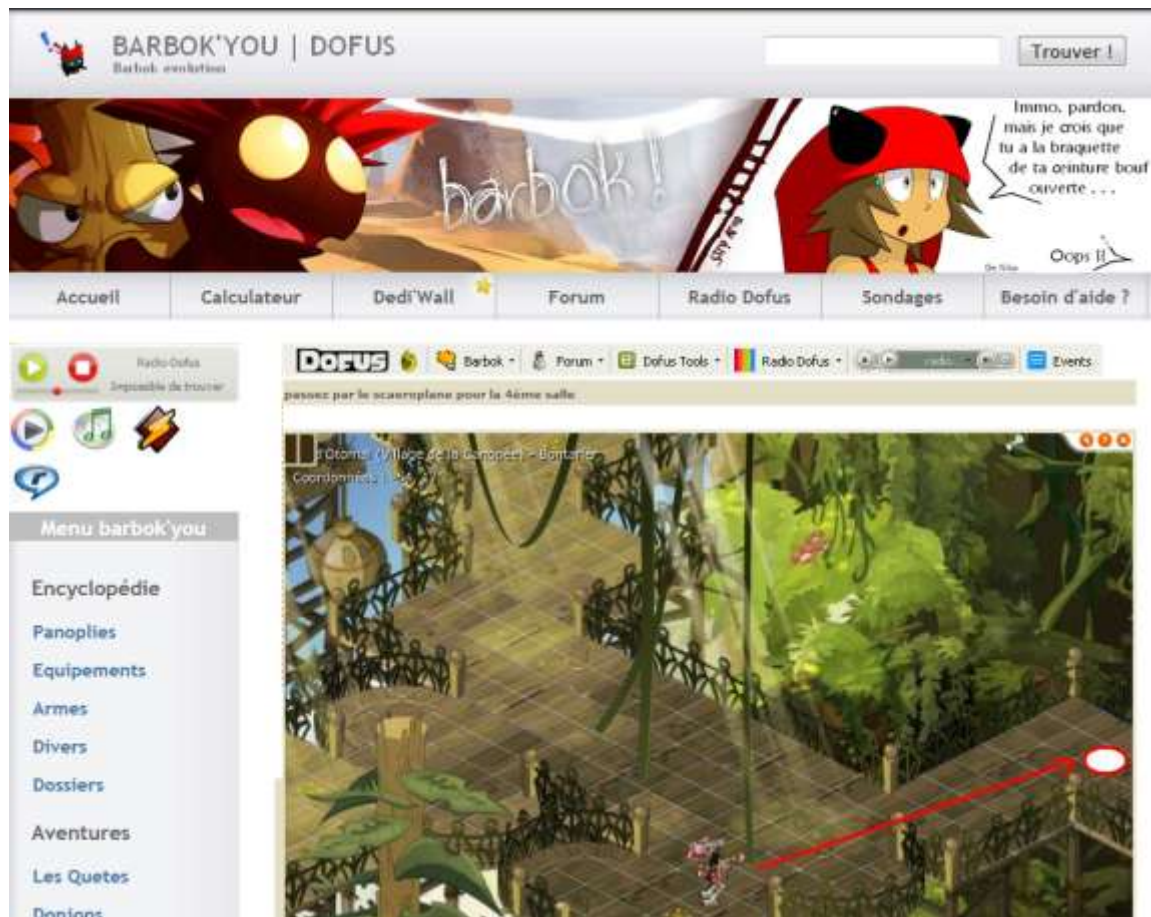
BARBOK'YOU | DOFUS
Barbok evolution

Trouver !

barbok!

Immo, pardon, mais je crois que tu a la braquette de ta ceinture bouf ouverte . . .

Oops !!

Accueil | Calculateur | Dedi'Wall | Forum | Radio Dofus | Sondages | Besoin d'aide ?

Radio Dofus
Impossible de trouver

DOFUS | Barbok | Forum | Dofus Tools | Radio Dofus | Events

passez par le scaeroplane pour la 4ème salle

Otomaï (Village de la Canopée) - Bontarien
Coordonnées : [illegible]

Menu barbok'you

Encyclopédie
Panoplies
Equipements
Armes
Divers
Dossiers
Aventures
Les Quetes
Donjons